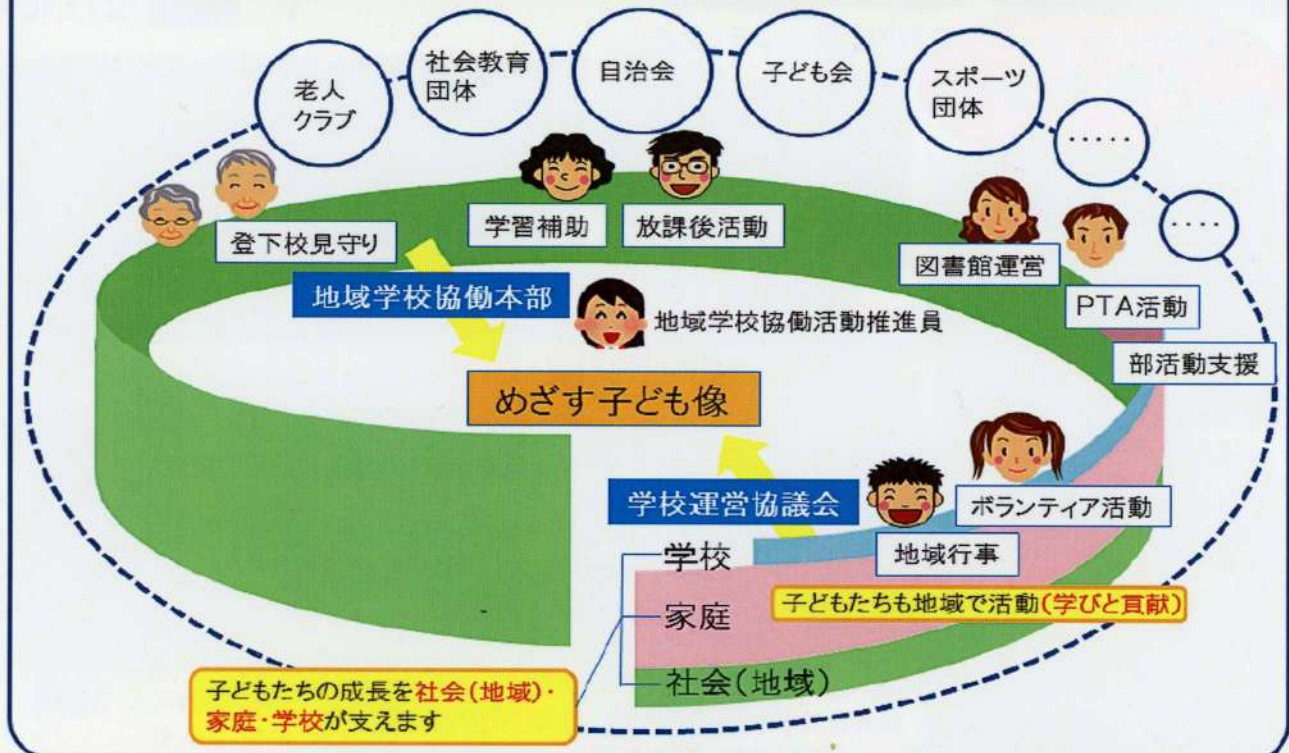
老人クラブ

社会教育団体

自治会

子ども会

スポーツ団体

.....

....

学習補助

放課後活動

登下校見守り

図書館運営

PTA活動

部活動支援

地域学校協働本部

地域学校協働活動推進員

めざす子ども像

学校運営協議会

ボランティア活動

地域行事

学校

家庭

社会（地域）

子どもたちも地域で活動（学びと貢献）

子どもたちの成長を社会（地域）・家庭・学校が支えます